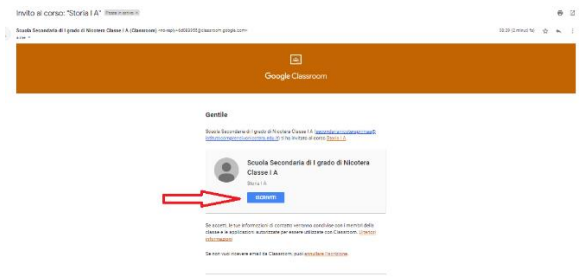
Invito al corso: "Storia I A" Posta in arrivo ×

Scuola Secondaria di I grado di Nicotera Classe I A (Classroom) <no-reply+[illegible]@classroom.google.com>
a me

15:39 (2 minuti fa)

Google Classroom

Gentile

Scuola Secondaria di I grado di Nicotera Classe I A ([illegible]) ti ha invitato al corso Storia I A.

Scuola Secondaria di I grado di Nicotera Classe I A

Storia I A

ISCRIVITI

Se accetti, le tue informazioni di contatto verranno condivise con i membri della classe e le applicazioni autorizzate per essere utilizzate con Classroom. Ulteriori informazioni

Se non vuoi ricevere email da Classroom, puoi annullare l'iscrizione.